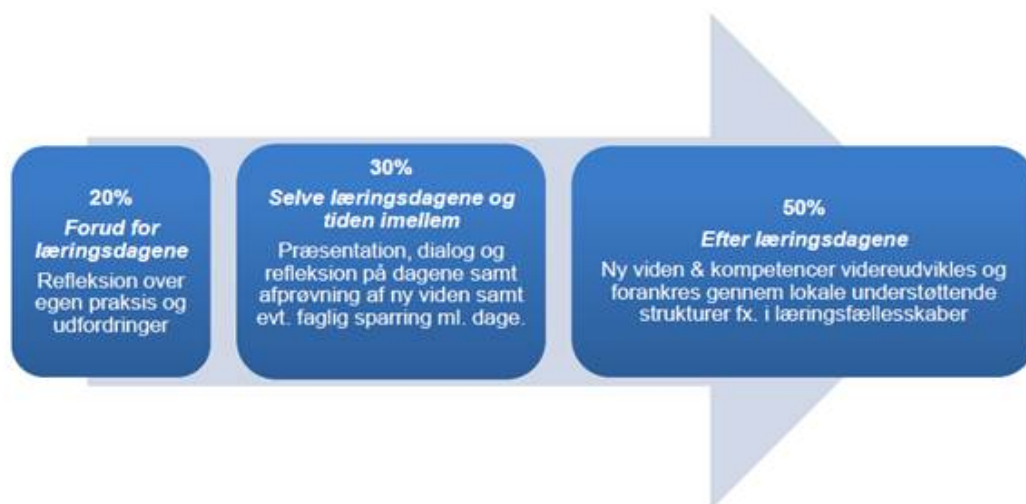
20%
Forud for læringsdagene
Refleksion over egen praksis og udfordringer

30%
Selve læringsdagene og tiden imellem
Præsentation, dialog og refleksion på dagene samt afprøvning af ny viden samt evt. faglig sparring ml. dage.

50%
Efter læringsdagene
Ny viden & kompetencer videreudvikles og forankres gennem lokale understøttende strukturer fx. i læringsfællesskaber